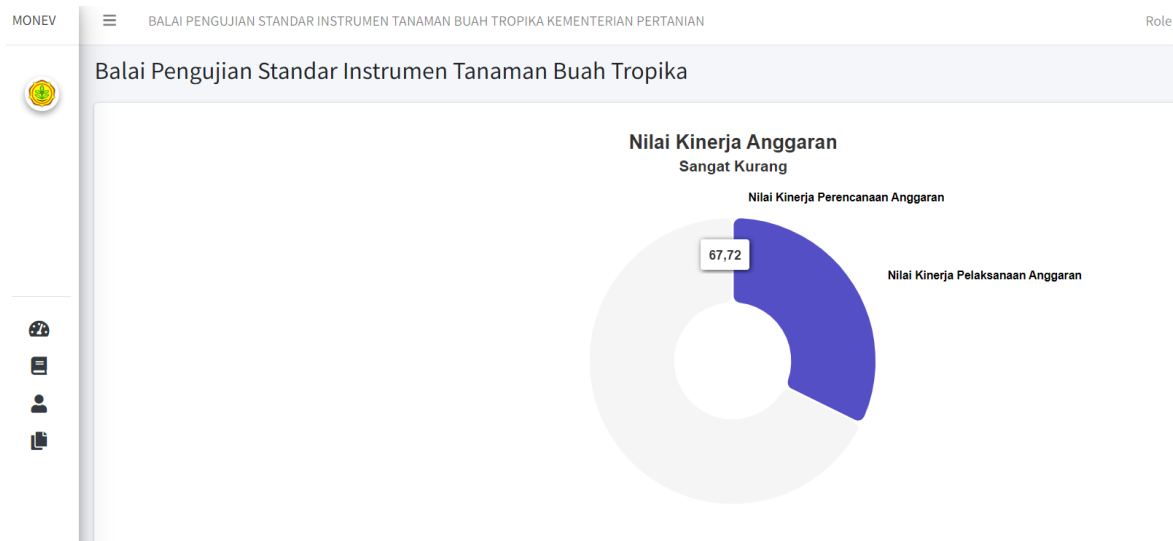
MONEV

BALAI PENGUJIAN STANDAR INSTRUMEN TANAMAN BUAH TROPIKA KEMENTERIAN PERTANIAN

Role

Balai Pengujian Standar Instrumen Tanaman Buah Tropika

Nilai Kinerja Anggaran
Sangat Kurang

Nilai Kinerja Perencanaan Anggaran

67,72

Nilai Kinerja Pelaksanaan Anggaran